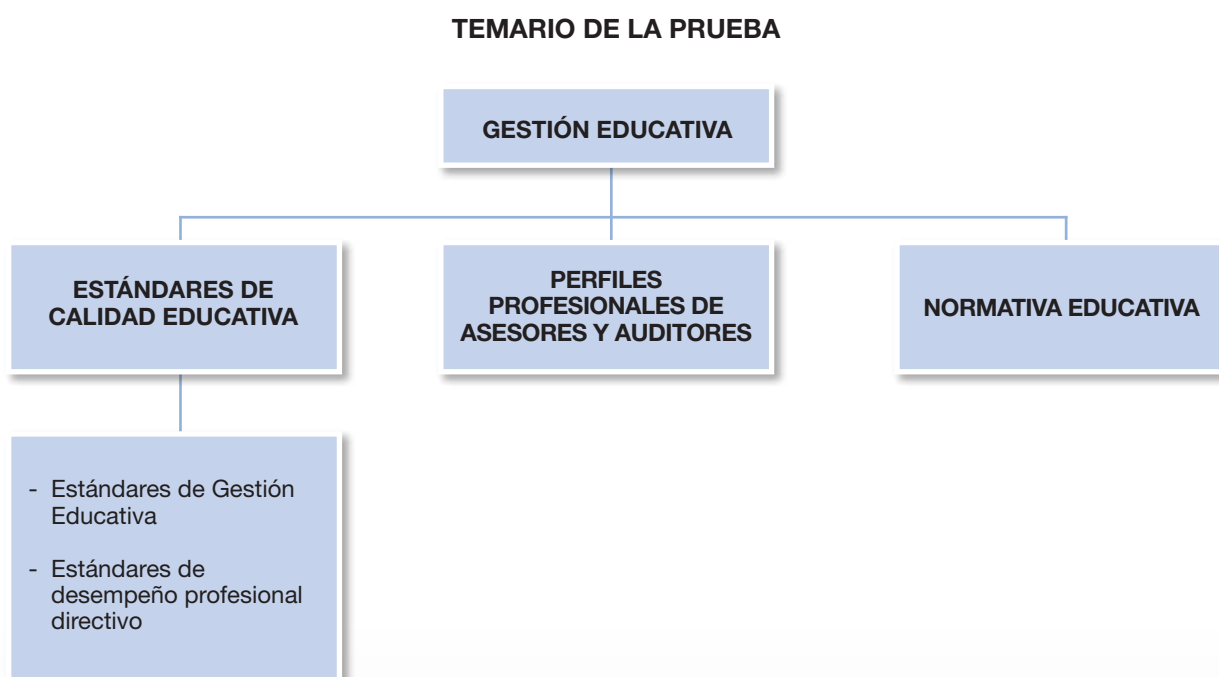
TEMARIO DE LA PRUEBA

GESTIÓN EDUCATIVA

ESTÁNDARES DE CALIDAD EDUCATIVA

PERFILES PROFESIONALES DE ASESORES Y AUDITORES

NORMATIVA EDUCATIVA

- Estándares de Gestión Educativa
- Estándares de desempeño profesional directivo